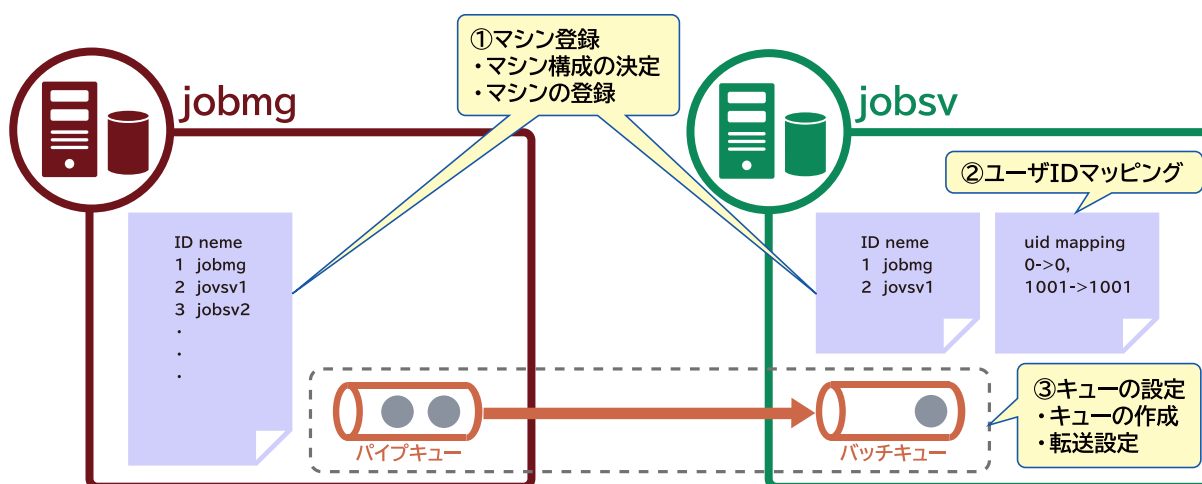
①マシン登録
・マシン構成の決定
・マシンの登録

jobmg

jobsv

②ユーザIDマッピング

ID neme
1 jobmg
2 jovsv1
3 jobsv2
・
・
・

ID neme
1 jobmg
2 jovsv1

uid mapping
0->0,
1001->1001

③キューの設定
・キューの作成
・転送設定

パイプキュー

バッチキュー